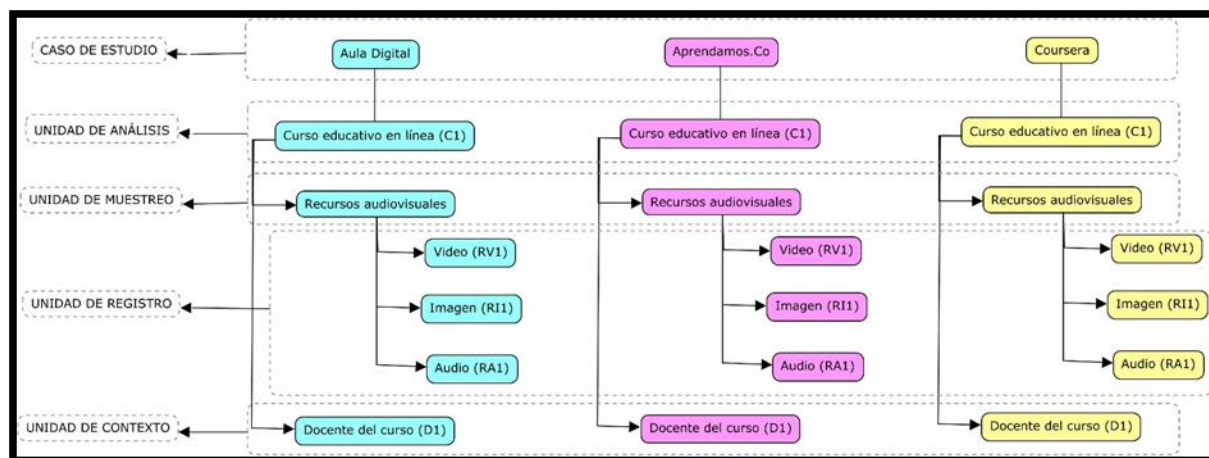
CASO DE ESTUDIO

Aula Digital

Aprendamos.Co

Coursera

UNIDAD DE ANÁLISIS

Curso educativo en línea (C1)

Curso educativo en línea (C1)

Curso educativo en línea (C1)

UNIDAD DE MUESTREO

Recursos audiovisuales

Recursos audiovisuales

Recursos audiovisuales

UNIDAD DE REGISTRO

Video (RV1)

Imagen (RI1)

Audio (RA1)

Video (RV1)

Imagen (RI1)

Audio (RA1)

Video (RV1)

Imagen (RI1)

Audio (RA1)

UNIDAD DE CONTEXTO

Docente del curso (D1)

Docente del curso (D1)

Docente del curso (D1)